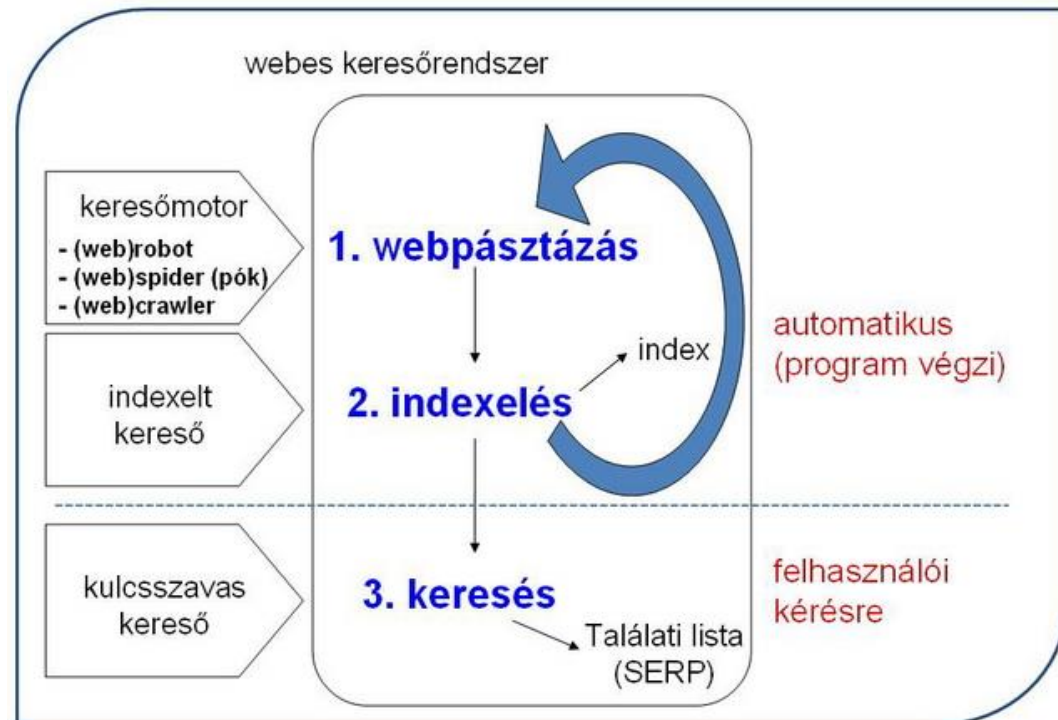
webes keresőrendszer

keresőmotor
- (web)robot
- (web)spider (pók)
- (web)crawler

1. webpásztázás

automatikus (program végzi)

indexelt kereső

2. indexelés

index

kulcsszavas kereső

3. keresés

Találati lista (SERP)

felhasználói kérésre